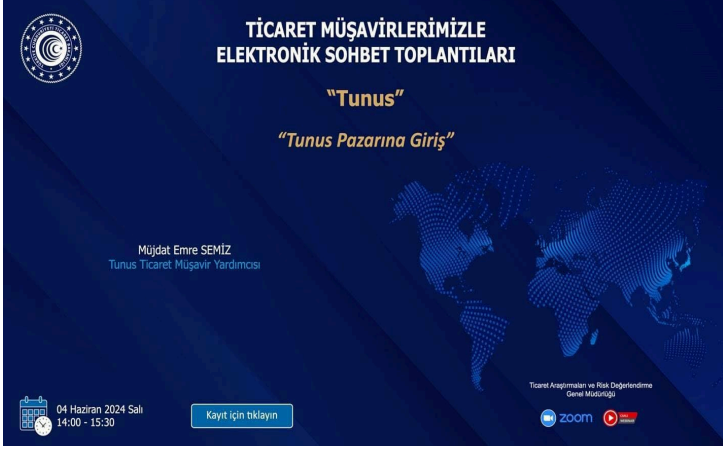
TİCARET MÜŞAVİRLERİMİZLE ELEKTRONİK SOHBET TOPLANTILARI

"Tunus"

"Tunus Pazarına Giriş"

Müjdat Emre SEMİZ
Tunus Ticaret Müşavir Yardımcısı

04 Haziran 2024 Salı
14:00 - 15:30

Kayıt için tıklayın

Ticaret Araştırmaları ve Risk Değerlendirme Genel Müdürlüğü

zoom